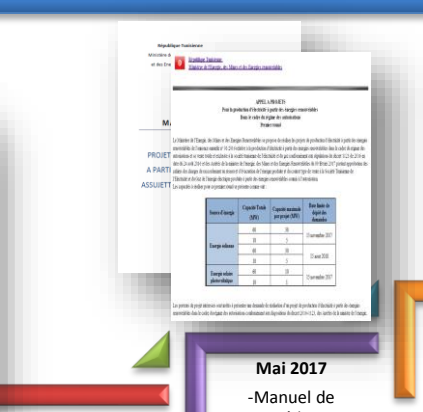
République Tunisienne

Ministère de

et des Éne

MA

PROJET

A PART

ASSUJETT

République Tunisienne
Ministère de l'Énergie, des Mines et des Énergies renouvelables

APPEL A PROJETS
Pour la production d'électricité à partir des énergies renouvelables
Dans le cadre du régime des autorisations
Premier round

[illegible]

| Source d'énergie | Capacité Totale (MW) | Capacité maximale par projet (MW) | Date limite de dépôt des demandes |
|---|---|---|---|
| Énergie éolienne | 10 | 10 | 15 novembre 2017 |
| | 10 | 5 | |
| | 10 | 10 | 25 avril 2018 |
| | 10 | 5 | |
| Énergie solaire photovoltaïque | 10 | 10 | 15 novembre 2017 |
| | 10 | 5 | |

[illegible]

Mai 2017

-Manuel de